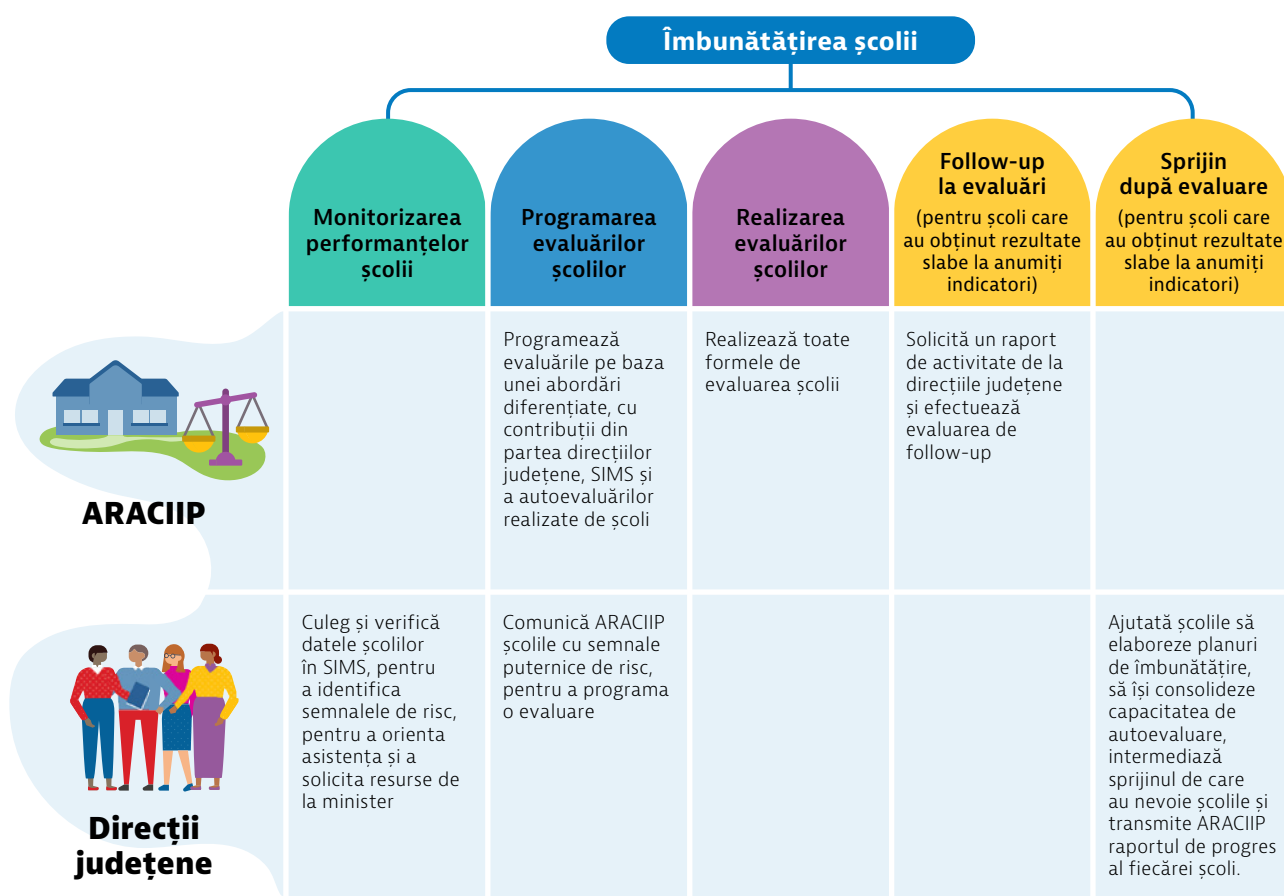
Îmbunătățirea școlii

| | Monitorizarea performanțelor școlii | Programarea evaluărilor școlilor | Realizarea evaluărilor școlilor | Follow-up la evaluări (pentru școli care au obținut rezultate slabe la anumiți indicatori) | Sprijin după evaluare (pentru școli care au obținut rezultate slabe la anumiți indicatori) |
|---|---|---|---|---|---|
| ARACIIP | | Programează evaluările pe baza unei abordări diferențiate, cu contribuții din partea direcțiilor județene, SIMS și a autoevaluărilor realizate de școli | Realizează toate formele de evaluarea școlii | Solicită un raport de activitate de la direcțiile județene și efectuează evaluarea de follow-up | |
| Direcții județene | Culeg și verifică datele școlilor în SIMS, pentru a identifica semnalele de risc, pentru a orienta asistența și a solicita resurse de la minister | Comunică ARACIIP școlile cu semnale puternice de risc, pentru a programa o evaluare | | | Ajutată școlile să elaboreze planuri de îmbunătățire, să își consolideze capacitatea de autoevaluare, intermediază sprijinul de care au nevoie școlile și transmite ARACIIP raportul de progres al fiecărei școli. |